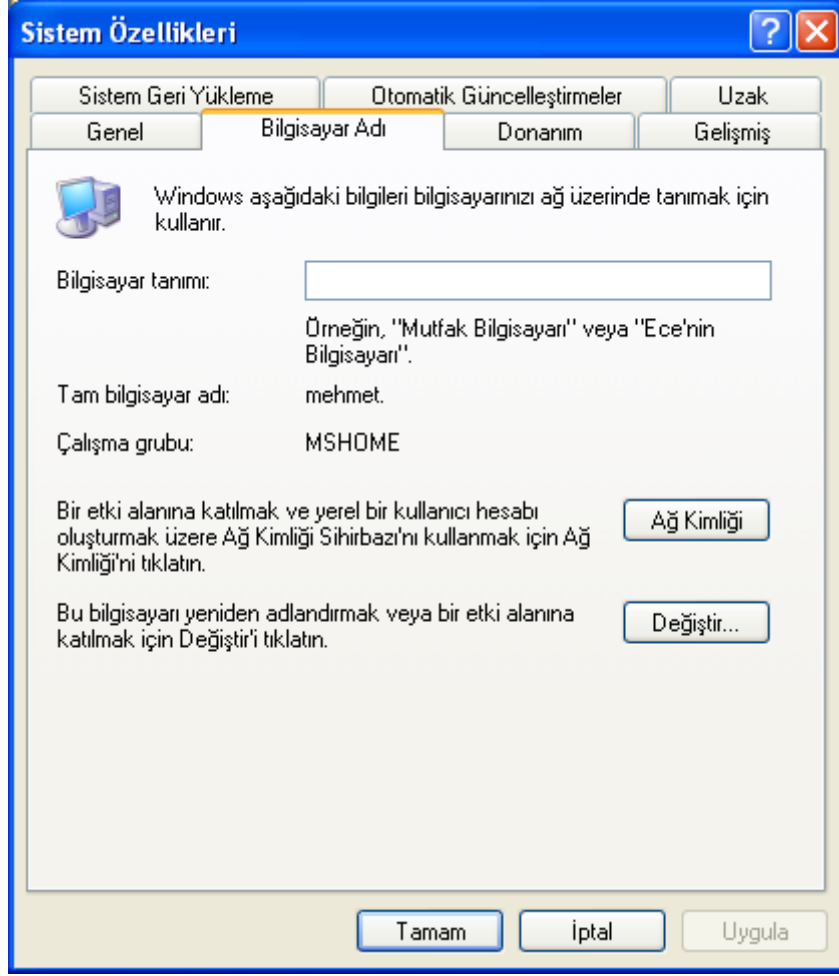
Sistem Özellikleri

Sistem Geri Yükleme | Otomatik Güncelleştirmeler | Uzak
Genel | Bilgisayar Adı | Donanım | Gelişmiş

Windows aşağıdaki bilgileri bilgisayarınızı ağ üzerinde tanımak için kullanır.

Bilgisayar tanımı:

Örneğin, "Mutfak Bilgisayarı" veya "Ece'nin Bilgisayarı".

Tam bilgisayar adı: mehmet.

Çalışma grubu: MSHOME

Bir etki alanına katılmak ve yerel bir kullanıcı hesabı oluşturmak üzere Ağ Kimliği Sihirbazı'nı kullanmak için Ağ Kimliği'ni tıklatın.

Ağ Kimliği

Bu bilgisayarı yeniden adlandırmak veya bir etki alanına katılmak için Değiştir'i tıklatın.

Değiştir...

Tamam | İptal | Uygula